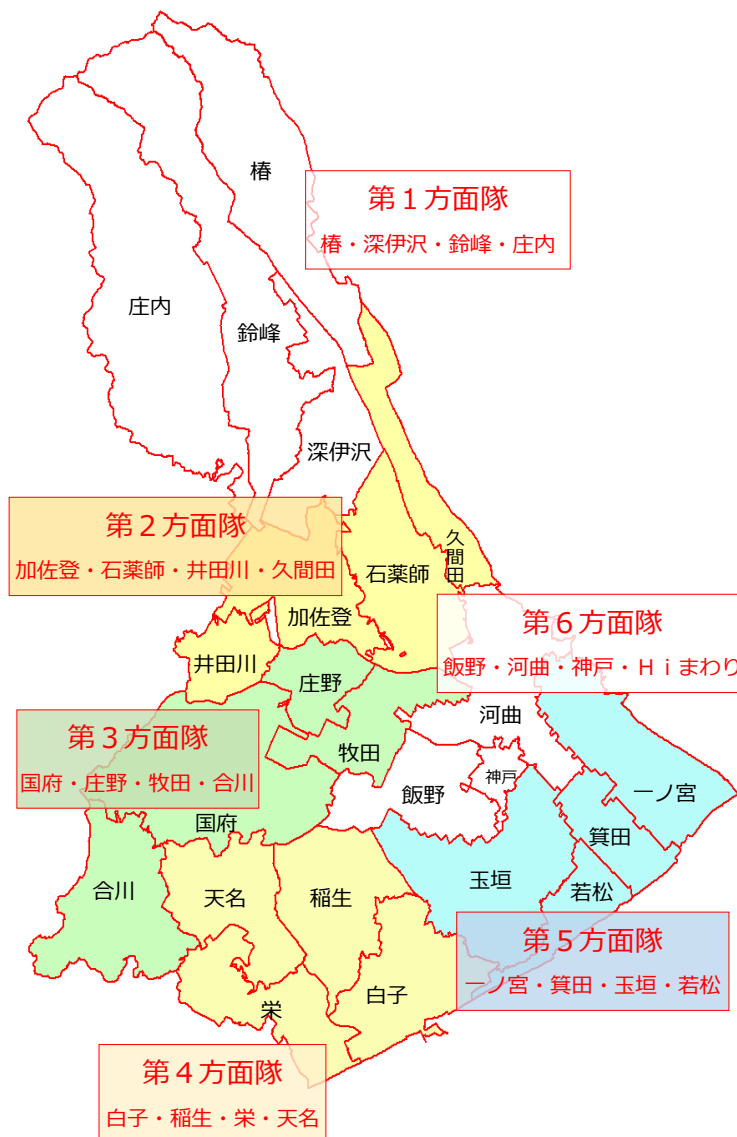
椿

第１方面隊
椿・深伊沢・鈴峰・庄内

庄内

鈴峰

深伊沢

第２方面隊
加佐登・石薬師・井田川・久間田

久間田

石薬師

加佐登

井田川

第６方面隊
飯野・河曲・神戸・Ｈｉまわり

庄野

河曲

第３方面隊
国府・庄野・牧田・合川

牧田

神戸

一ノ宮

飯野

国府

箕田

玉垣

合川

天名

稲生

若松

第５方面隊
一ノ宮・箕田・玉垣・若松

白子

栄

第４方面隊
白子・稲生・栄・天名